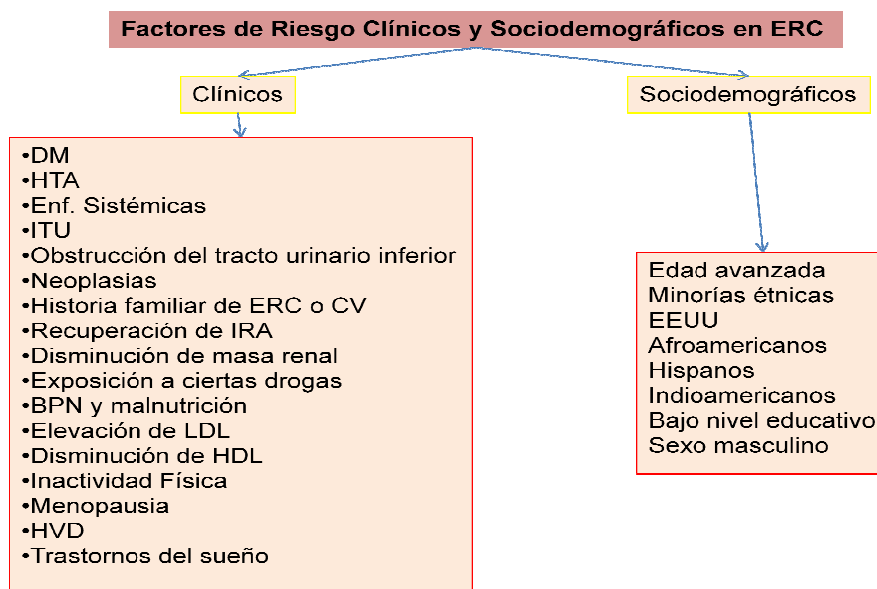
Factores de Riesgo Clínicos y Sociodemográficos en ERC

Clínicos

Sociodemográficos

•DM
•HTA
•Enf. Sistémicas
•ITU
•Obstrucción del tracto urinario inferior
•Neoplasias
•Historia familiar de ERC o CV
•Recuperación de IRA
•Disminución de masa renal
•Exposición a ciertas drogas
•BPN y malnutrición
•Elevación de LDL
•Disminución de HDL
•Inactividad Física
•Menopausia
•HVD
•Trastornos del sueño

Edad avanzada
Minorías étnicas
EEUU
Afroamericanos
Hispanos
Indioamericanos
Bajo nivel educativo
Sexo masculino